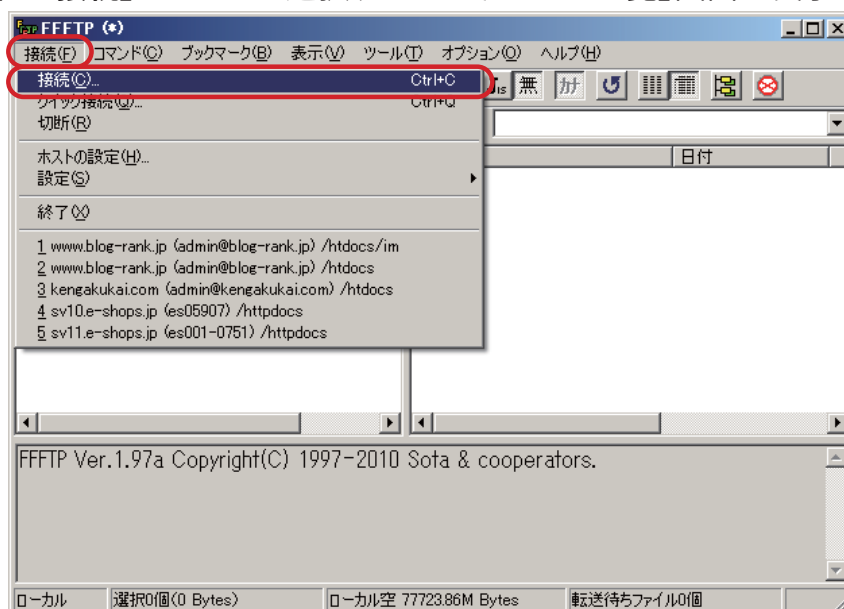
FFFTP (*)

接続(F) コマンド(C) ブックマーク(B) 表示(V) ツール(T) オプション(O) ヘルプ(H)

接続(C)... Ctrl+C
クイック接続(Q)... Ctrl+Q
切断(R)

ホストの設定(H)...
設定(S)

終了(X)

1 www.blog-rank.jp (admin@blog-rank.jp) /htdocs/im
2 www.blog-rank.jp (admin@blog-rank.jp) /htdocs
3 kengakukai.com (admin@kengakukai.com) /htdocs
4 sv10.e-shops.jp (es05907) /httpdocs
5 sv11.e-shops.jp (es001-0751) /httpdocs

無 カナ

日付

FFFTP Ver.1.97a Copyright(C) 1997-2010 Sota & cooperators.

ローカル | 選択0個(0 Bytes) | ローカル空 77723.86M Bytes | 転送待ちファイル0個